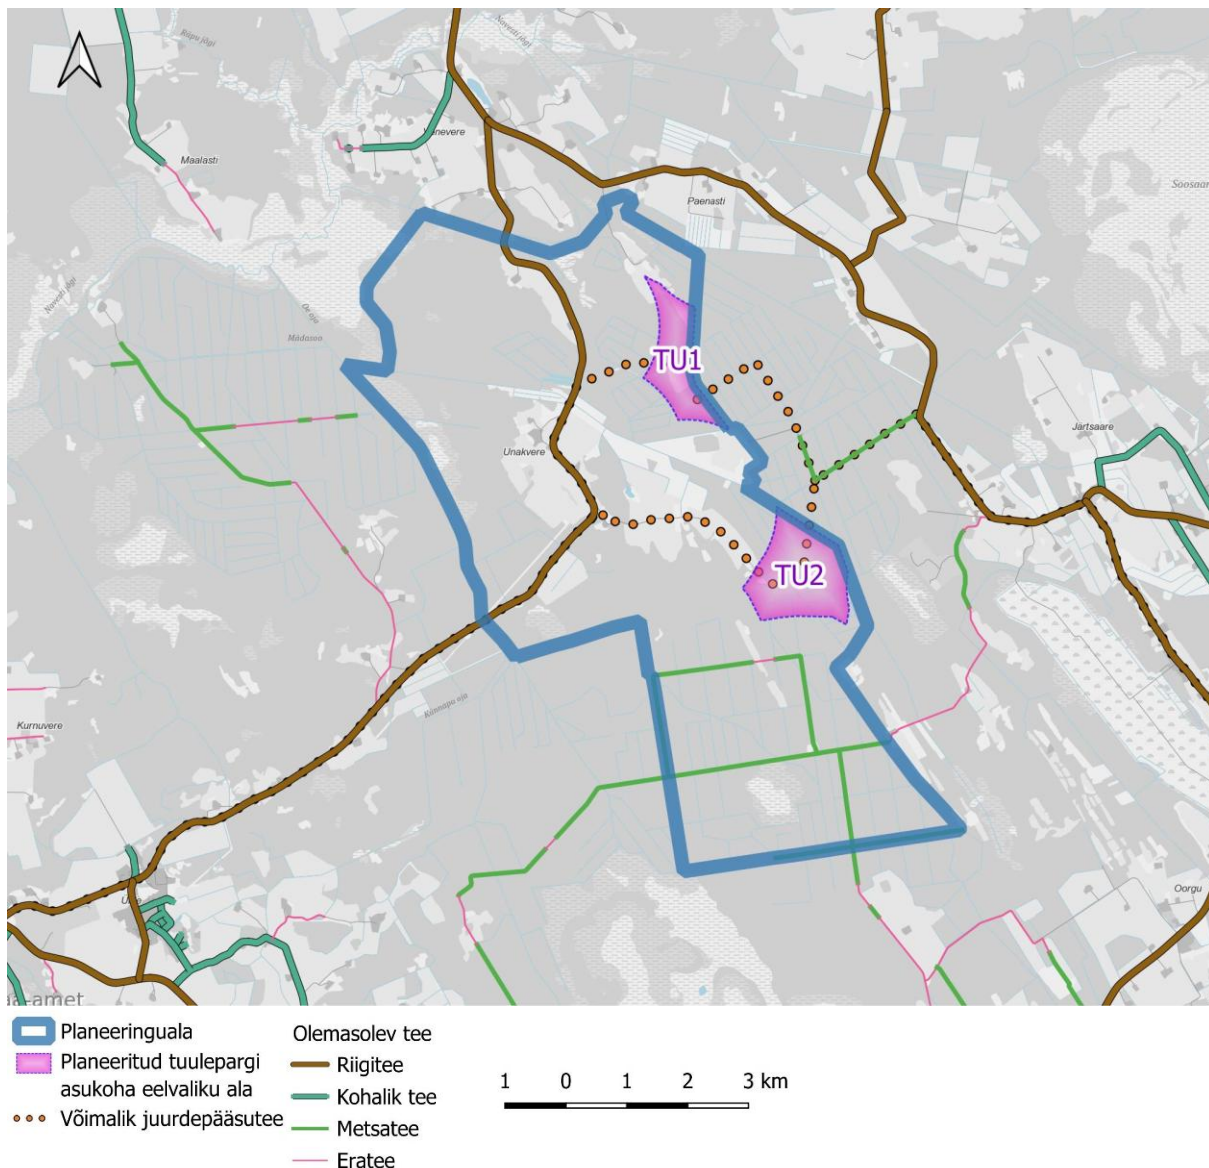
Rääpa jõgi
Novesti jõgi
Maalasti
Vanevere
Paenasti
Soosaar
Novesti jõgi
Oe oja
Mädasoo
TU1
Unakvere
Jartsaare
TU2
Kurnuvere
Kloonapu oja
Orgu
Ui
aa-amet

Planeeringuala
Planeeritud tuulepargi asukoha eelvaliku ala
Võimalik juurdepääsutee

Olemasolev tee
Riigitee
Kohalik tee
Metsatee
Eratee

1 0 1 2 3 km